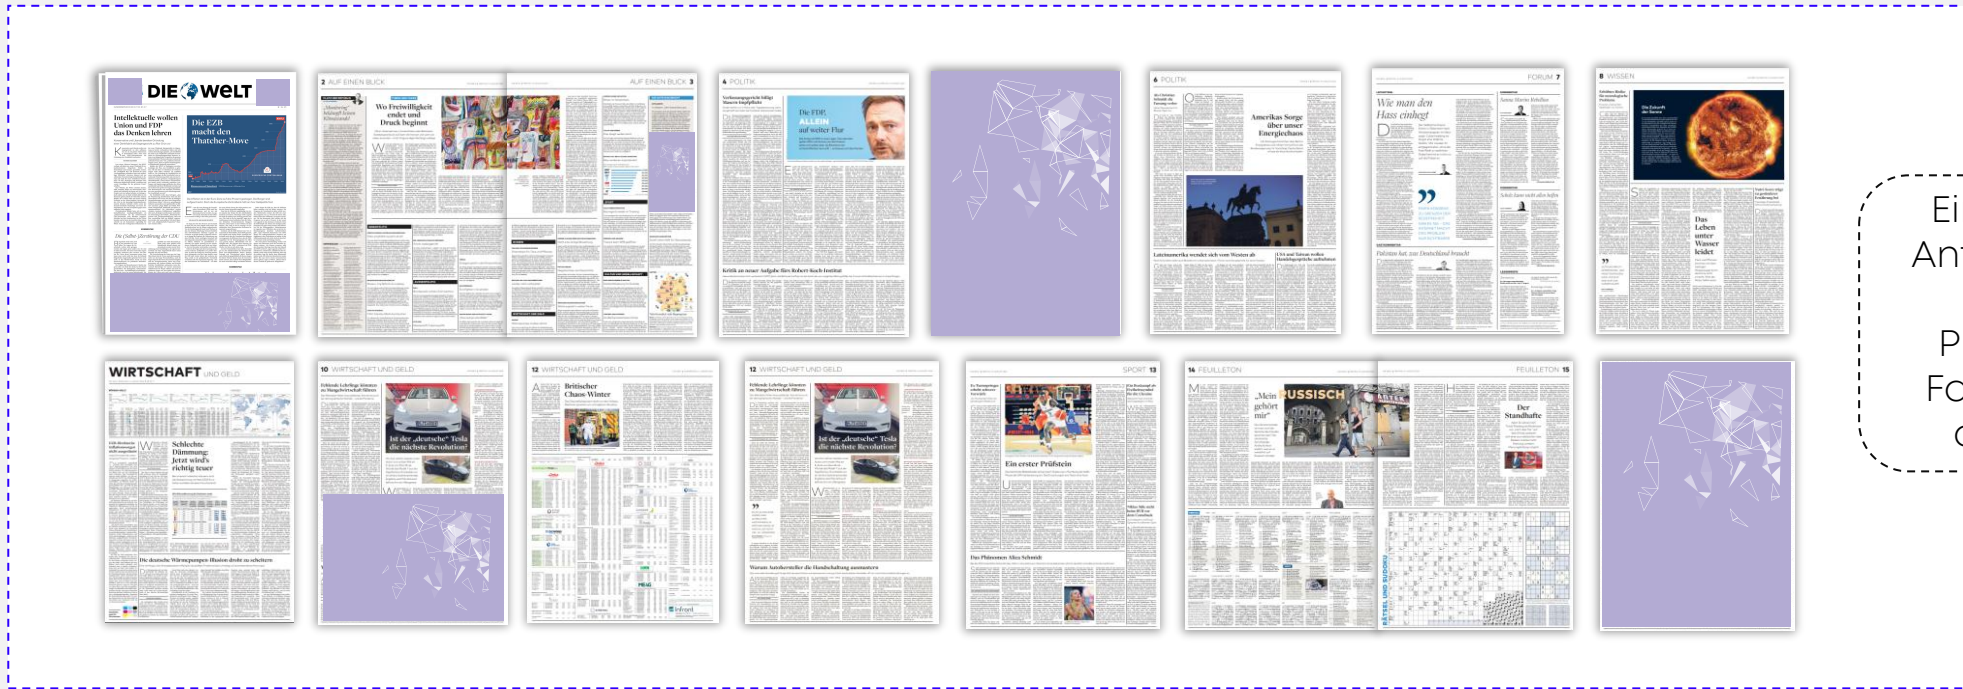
DIE WELT

Intellektuelle wollen Union und FDP das Denken lehren

Die EZB macht den Thatcher-Move

2 AUF EINEN BLICK

Wo Freiwilligkeit endet und Druck beginnt

AUF EINEN BLICK 3

4 POLITIK

Die FDP, allein auf weiter Flur

Kritik an neuer Aufgabe fürs Robert-Koch-Institut

6 POLITIK

Amerikas Sorge über unser Energiechaos

Lateinamerika wendet sich vom Westen ab

FORUM 7

Wie man den Hass einhegt

8 WISSEN

Das Leben unter Wasser leidet

WIRTSCHAFT UND GELD

Schlechte Dämmung: Jetzt wird's richtig teuer

Die deutsche Wärmepumpen-Illusion droht zu scheitern

10 WIRTSCHAFT UND GELD

Ist der „deutsche" Tesla die nächste Revolution?

12 WIRTSCHAFT UND GELD

Britischer Chaos-Winter

12 WIRTSCHAFT UND GELD

Ist der „deutsche" Tesla die nächste Revolution?

Warum Autohersteller die Handschaltung ausmustern

SPORT 13

Ein erster Prüfstein

Das Phänomen Alica Schmidt

14 FEUILLETON

„Mein gehört mir"

RUSSISCH

FEUILLETON 15

Der Standhafte

RÄTSEL UND SUDOKU

Ei
An
P
Fo